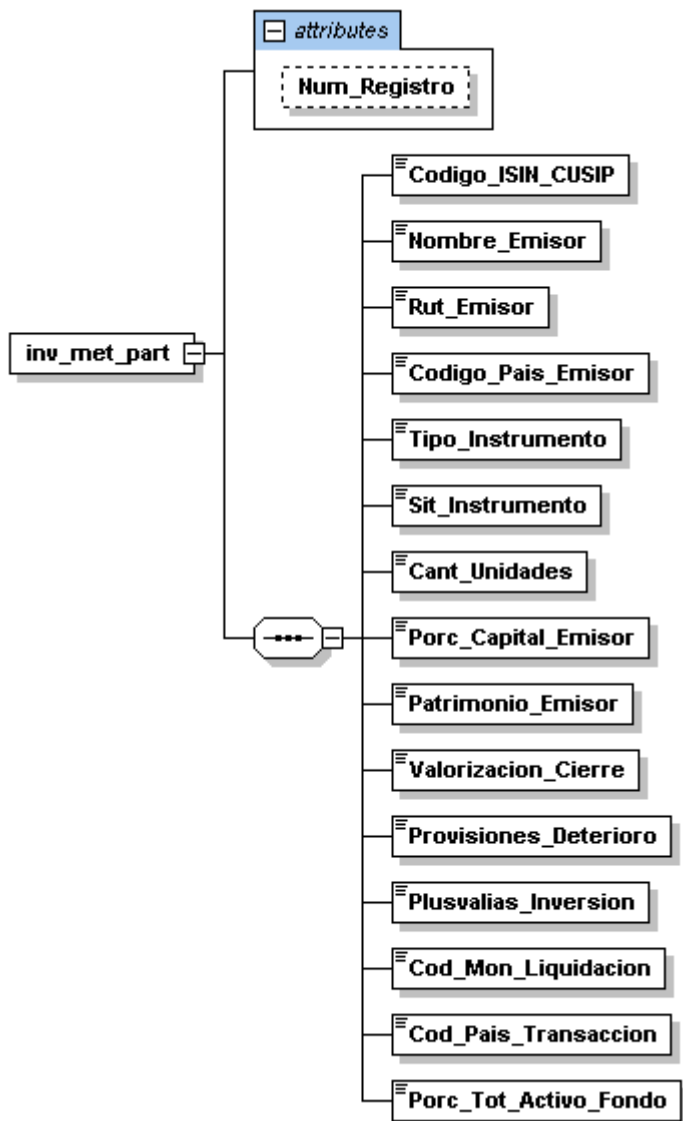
attributes
Num_Registro

inv_met_part

Codigo_ISIN_CUSIP
Nombre_Emisor
Rut_Emisor
Codigo_Pais_Emisor
Tipo_Instrumento
Sit_Instrumento
Cant_Unidades
Porc_Capital_Emisor
Patrimonio_Emisor
Valorizacion_Cierre
Provisiones_Deterioro
Plusvalias_Inversion
Cod_Mon_Liquidacion
Cod_Pais_Transaccion
Porc_Tot_Activo_Fondo